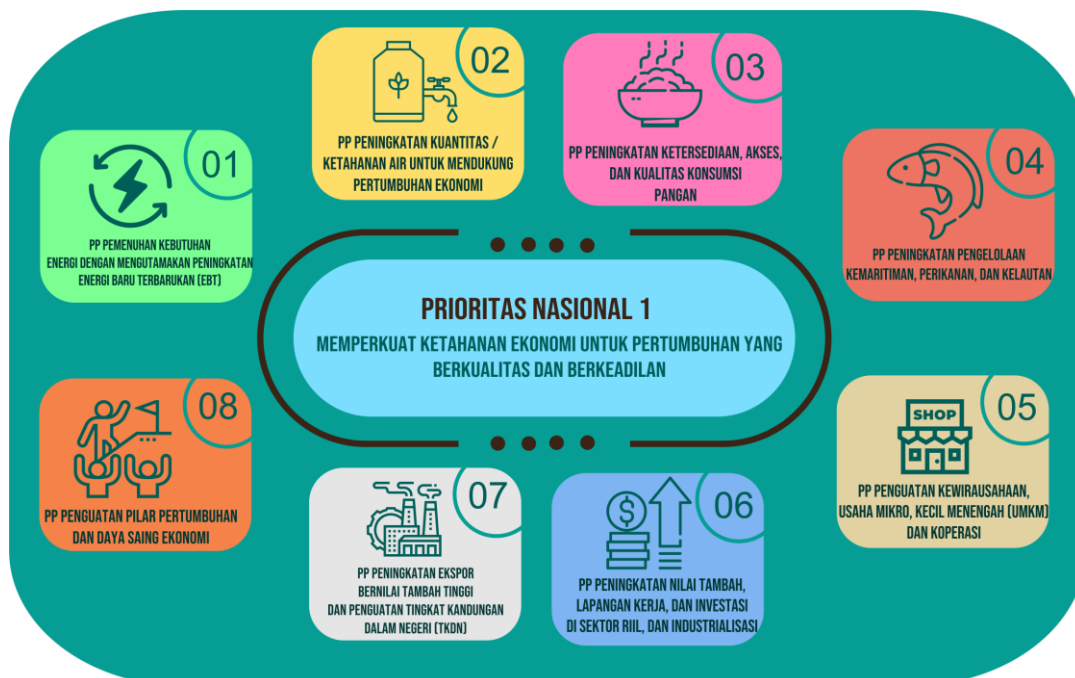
02

PP PENINGKATAN KUANTITAS / KETAHANAN AIR UNTUK MENDUKUNG PERTUMBUHAN EKONOMI

03

PP PENINGKATAN KETERSEDIAAN, AKSES, DAN KUALITAS KONSUMSI PANGAN

01

PP PEMENUHAN KEBUTUHAN ENERGI DENGAN MENGUTAMAKAN PENINGKATAN ENERGI BARU TERBARUKAN (EBT)

04

PP PENINGKATAN PENGELOLAAN KEMARITIMAN, PERIKANAN, DAN KELAUTAN

PRIORITAS NASIONAL 1

MEMPERKUAT KETAHANAN EKONOMI UNTUK PERTUMBUHAN YANG BERKUALITAS DAN BERKEADILAN

08

PP PENGUATAN PILAR PERTUMBUHAN DAN DAYA SAING EKONOMI

SHOP

05

PP PENGUATAN KEWIRAUSAHAAN, USAHA MIKRO, KECIL MENENGAH (UMKM) DAN KOPERASI

07

PP PENINGKATAN EKSPOR BERNILAI TAMBAH TINGGI DAN PENGUATAN TINGKAT KANDUNGAN DALAM NEGERI (TKDN)

06

PP PENINGKATAN NILAI TAMBAH, LAPANGAN KERJA, DAN INVESTASI DI SEKTOR RIIL, DAN INDUSTRIALISASI